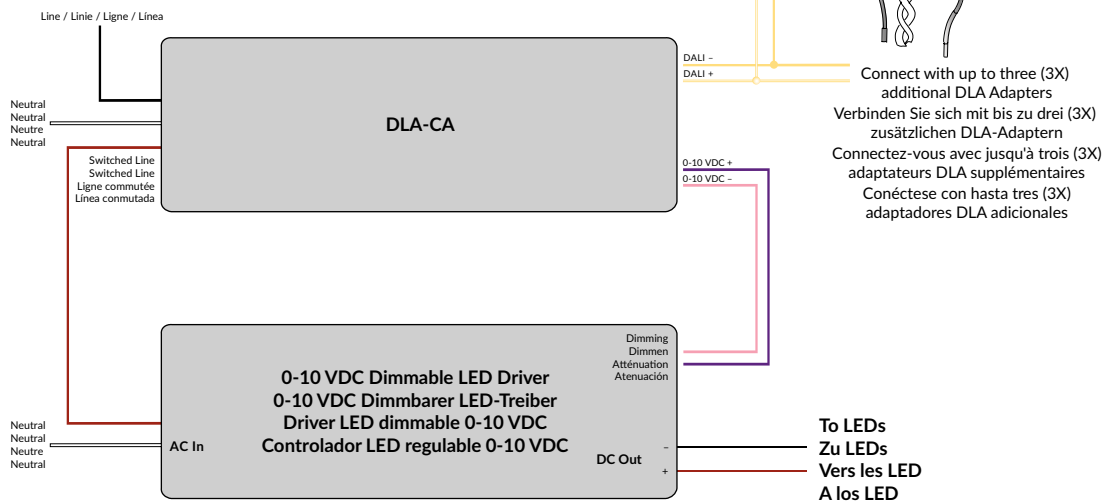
Line / Linie / Ligne / Línea

Neutral
Neutral
Neutre
Neutral

DLA-CA

Switched Line
Switched Line
Ligne commutée
Línea conmutada

DALI –
DALI +

Connect with up to three (3X) additional DLA Adapters
Verbinden Sie sich mit bis zu drei (3X) zusätzlichen DLA-Adaptern
Connectez-vous avec jusqu'à trois (3X) adaptateurs DLA supplémentaires
Conéctese con hasta tres (3X) adaptadores DLA adicionales

0-10 VDC +
0-10 VDC –

Dimming
Dimmen
Atténuation
Atenuación

0-10 VDC Dimmable LED Driver
0-10 VDC Dimmbarer LED-Treiber
Driver LED dimmable 0-10 VDC
Controlador LED regulable 0-10 VDC

Neutral
Neutral
Neutre
Neutral

AC In

DC Out

–
+

To LEDs
Zu LEDs
Vers les LED
A los LED